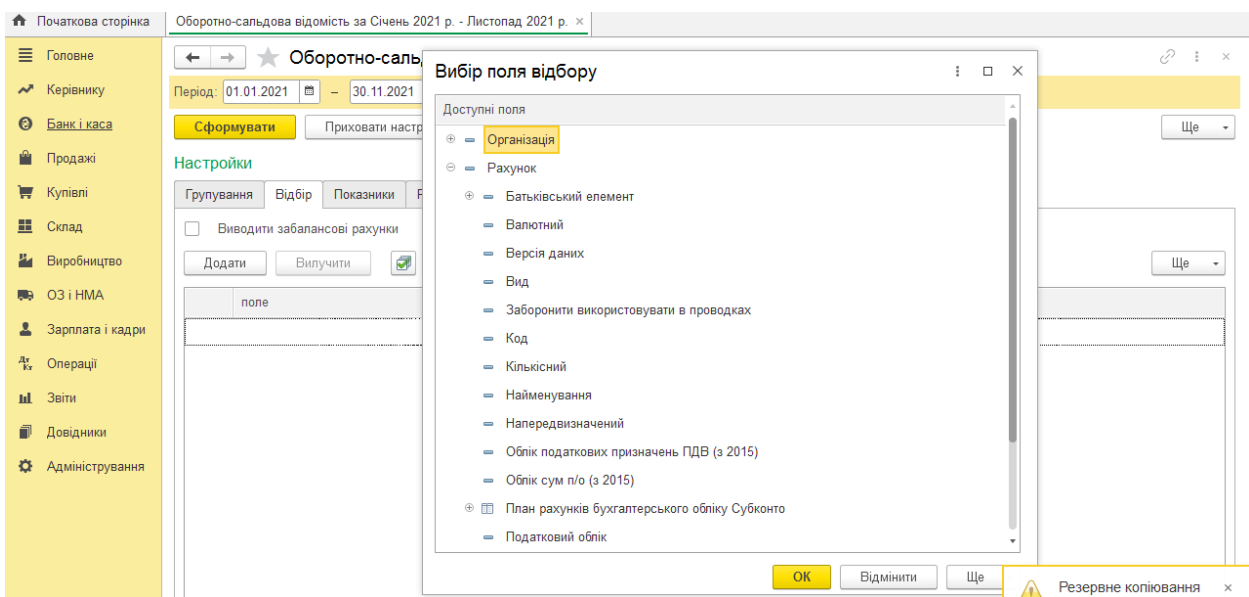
Початкова сторінка
Оборотно-сальдова відомість за Січень 2021 р. - Листопад 2021 р. ×

Головне
Керівнику
Банк і каса
Продажі
Купівлі
Склад
Виробництво
ОЗ і НМА
Зарплата і кадри
Операції
Звіти
Довідники
Адміністрування

Оборотно-сальд
Період: 01.01.2021 – 30.11.2021
Сформувати
Приховати настр
Ще
Настройки
Групування
Відбір
Показники
Виводити забалансові рахунки
Додати
Вилучити
Ще
поле

Вибір поля відбору
Доступні поля
Організація
Рахунок
Батьківський елемент
Валютний
Версія даних
Вид
Заборонити використовувати в проводках
Код
Кількісний
Найменування
Напередвизначений
Облік податкових призначень ПДВ (з 2015)
Облік сум п/о (з 2015)
План рахунків бухгалтерського обліку Субконто
Податковий облік
ОК
Відмінити
Ще

Резервне копіювання ×